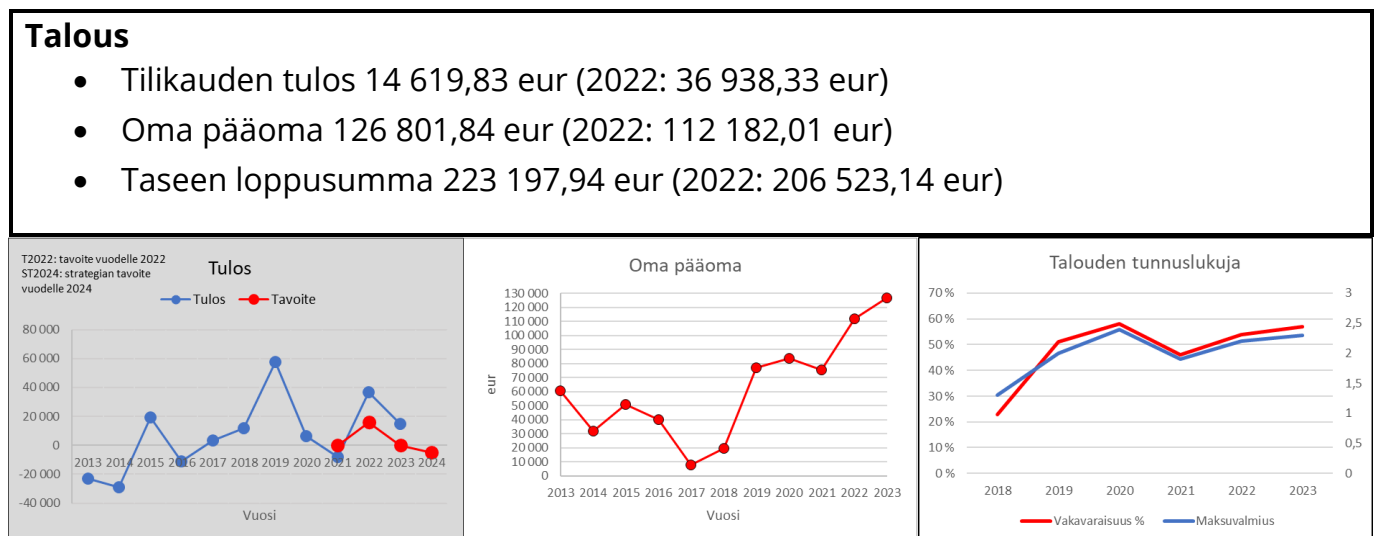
**Talous**

- Tilikauden tulos 14 619,83 eur (2022: 36 938,33 eur)
- Oma pääoma 126 801,84 eur (2022: 112 182,01 eur)
- Taseen loppusumma 223 197,94 eur (2022: 206 523,14 eur)

T2022: tavoite vuodelle 2022
ST2024: strategian tavoite vuodelle 2024

Tulos

Tulos Tavoite

80 000
60 000
40 000
20 000
0
-20 000
-40 000

2013 2014 2015 2016 2017 2018 2019 2020 2021 2022 2023 2024

Vuosi

Oma pääoma

eur

130 000
120 000
110 000
100 000
90 000
80 000
70 000
60 000
50 000
40 000
30 000
20 000
10 000
0

2013 2014 2015 2016 2017 2018 2019 2020 2021 2022 2023

Vuosi

Talouden tunnuslukuja

70 %
60 %
50 %
40 %
30 %
20 %
10 %
0 %

3
2,5
2
1,5
1
0,5
0

2018 2019 2020 2021 2022 2023

Vakavaraisuus % Maksuvalmius